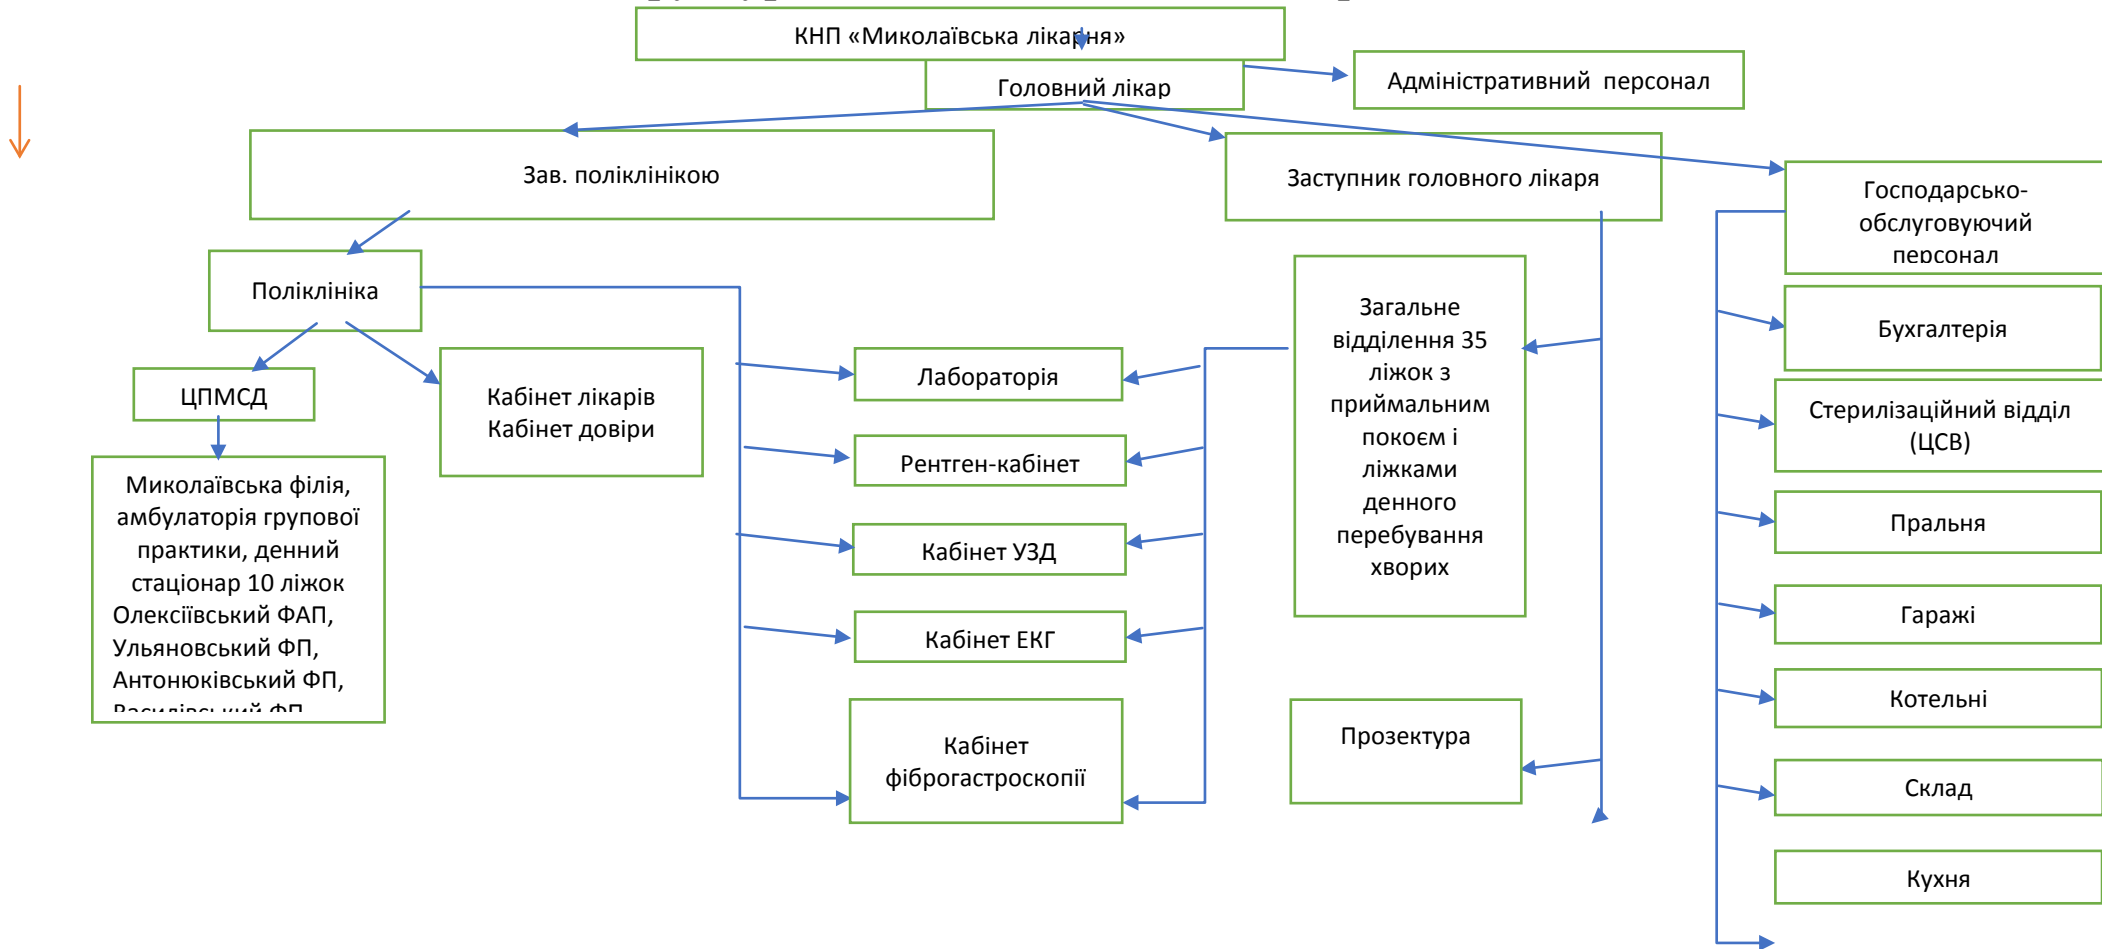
КНП «Миколаївська лікарня»

Головний лікар

Адміністративний персонал

Зав. поліклінікою

Заступник головного лікаря

Господарсько-обслуговуючий персонал

Поліклініка

Загальне відділення 35 ліжок з приймальним покоєм і ліжками денного перебування хворих

Бухгалтерія

ЦПМСД

Кабінет лікарів Кабінет довіри

Лабораторія

Стерилізаційний відділ (ЦСВ)

Миколаївська філія, амбулаторія групової практики, денний стаціонар 10 ліжок Олексіївський ФАП, Ульяновський ФП, Антонюківський ФП, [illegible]

Рентген-кабінет

Кабінет УЗД

Пральня

Гаражі

Кабінет ЕКГ

Котельні

Кабінет фіброгастроскопії

Прозектура

Склад

Кухня